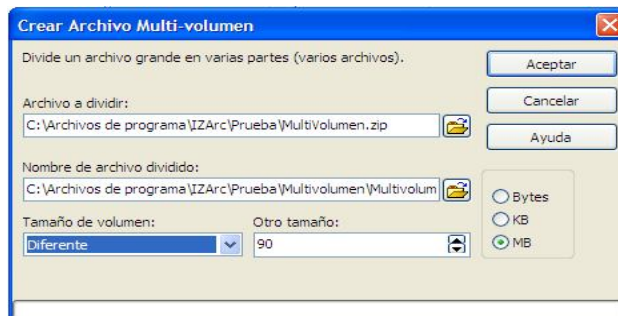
Crear Archivo Multi-volumen

Divide un archivo grande en varias partes (varios archivos).

Aceptar

Cancelar

Ayuda

Archivo a dividir:

C:\Archivos de programa\IZArc\Prueba\MultiVolumen.zip

Nombre de archivo dividido:

C:\Archivos de programa\IZArc\Prueba\Multivolumen\Multivolum

Bytes

KB

MB

Tamaño de volumen:

Diferente

Otro tamaño:

90